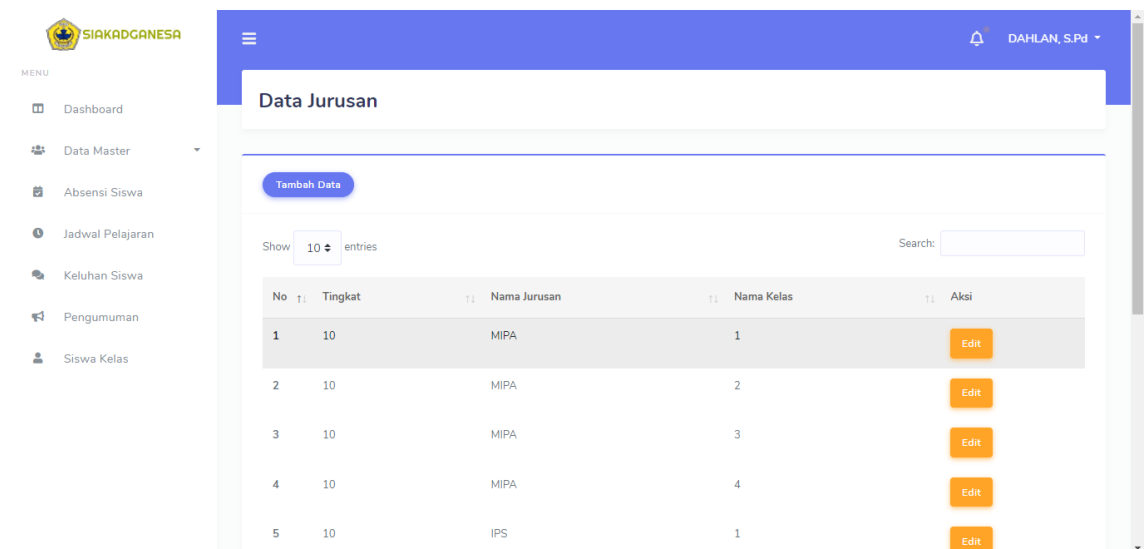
SIAKADGANESA

MENU

Dashboard

Data Master

Absensi Siswa

Jadwal Pelajaran

Keluhan Siswa

Pengumuman

Siswa Kelas

DAHLAN, S.Pd

Data Jurusan

Tambah Data

Show 10 entries

Search:

| No | Tingkat | Nama Jurusan | Nama Kelas | Aksi |
|---|---|---|---|---|
| 1 | 10 | MIPA | 1 | Edit |
| 2 | 10 | MIPA | 2 | Edit |
| 3 | 10 | MIPA | 3 | Edit |
| 4 | 10 | MIPA | 4 | Edit |
| 5 | 10 | IPS | 1 | Edit |